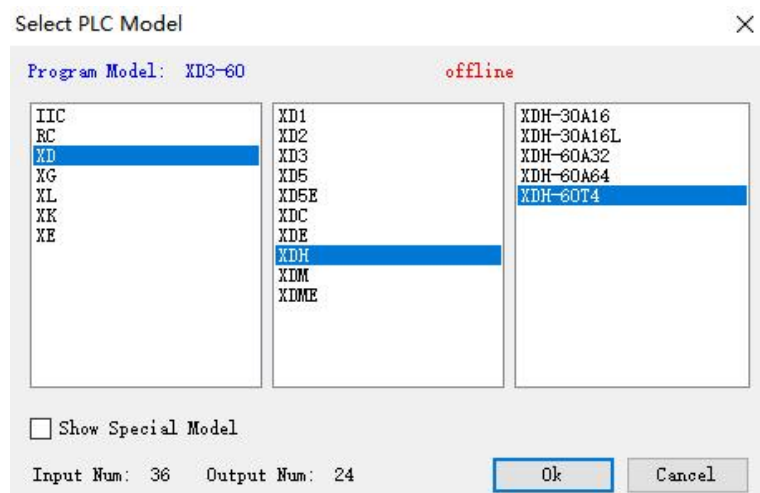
Select PLC Model
×
Program Model: XD3-60
offline

IIC
RC
XD
XG
XL
XK
XE

XD1
XD2
XD3
XD5
XD5E
XDC
XDE
XDH
XDM
XDME

XDH-30A16
XDH-30A16L
XDH-60A32
XDH-60A64
XDH-60T4

Show Special Model

Input Num: 36 Output Num: 24
Ok
Cancel